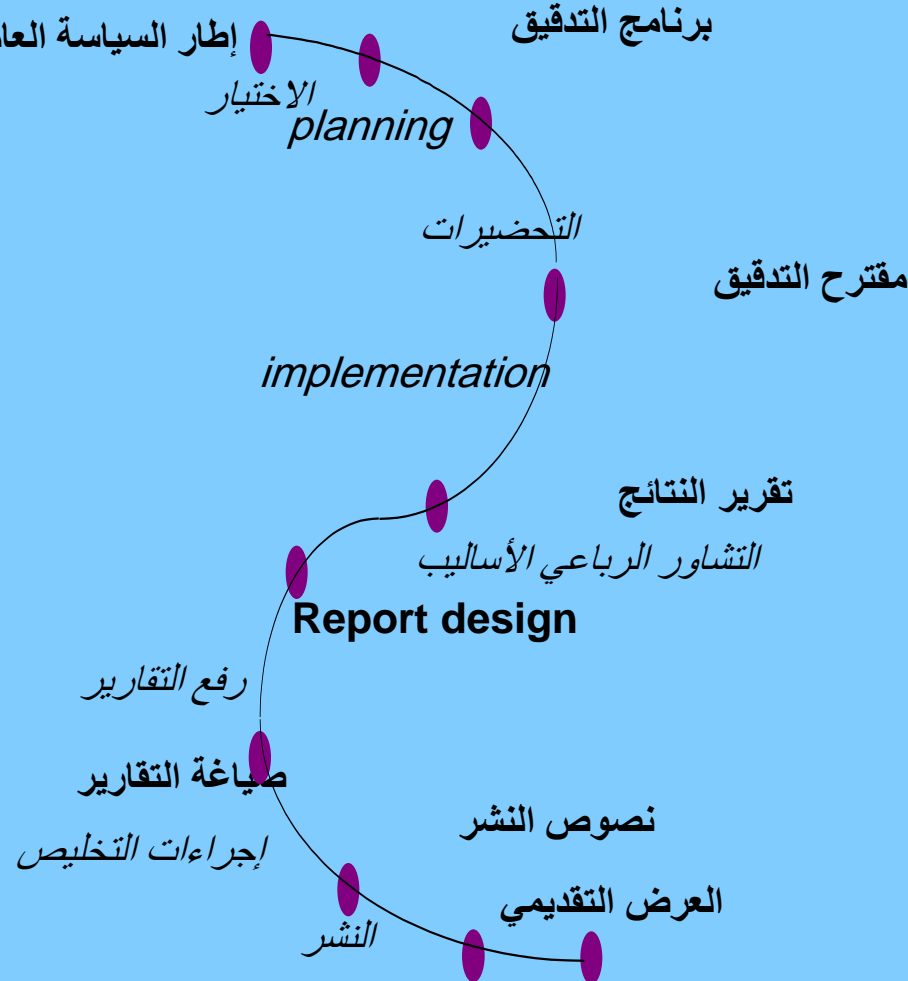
إطار السياسة العا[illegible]
برنامج التدقيق
الاختيار
planning
التحضيرات
مقترح التدقيق
implementation
تقرير النتائج
التشاور الرباعي الأساليب
Report design
رفع التقارير
صياغة التقارير
نصوص النشر
إجراءات التخليص
العرض التقديمي
النشر